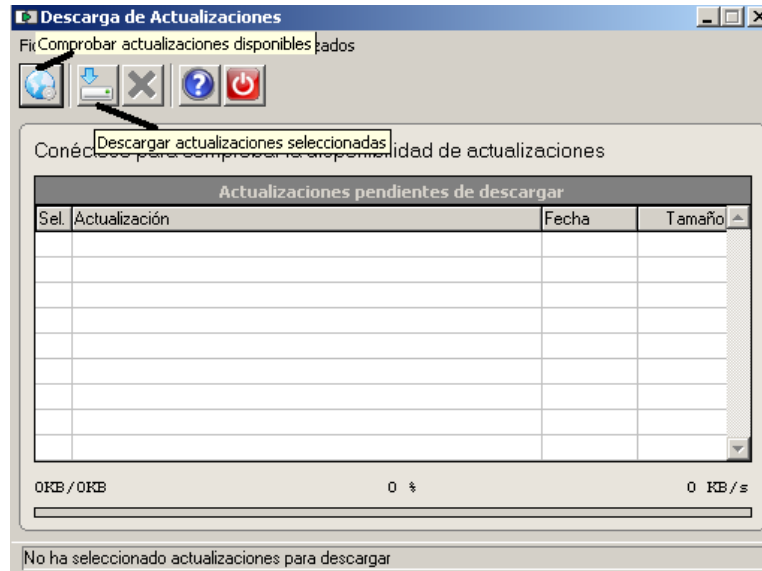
Descarga de Actualizaciones

Fi Comprobar actualizaciones disponibles zados

Descargar actualizaciones seleccionadas

Conéc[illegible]idad de actualizaciones

Actualizaciones pendientes de descargar

| Sel. | Actualización | Fecha | Tamaño |
|---|---|---|---|
| | | | |

0KB/0KB 0 % 0 KB/s

No ha seleccionado actualizaciones para descargar